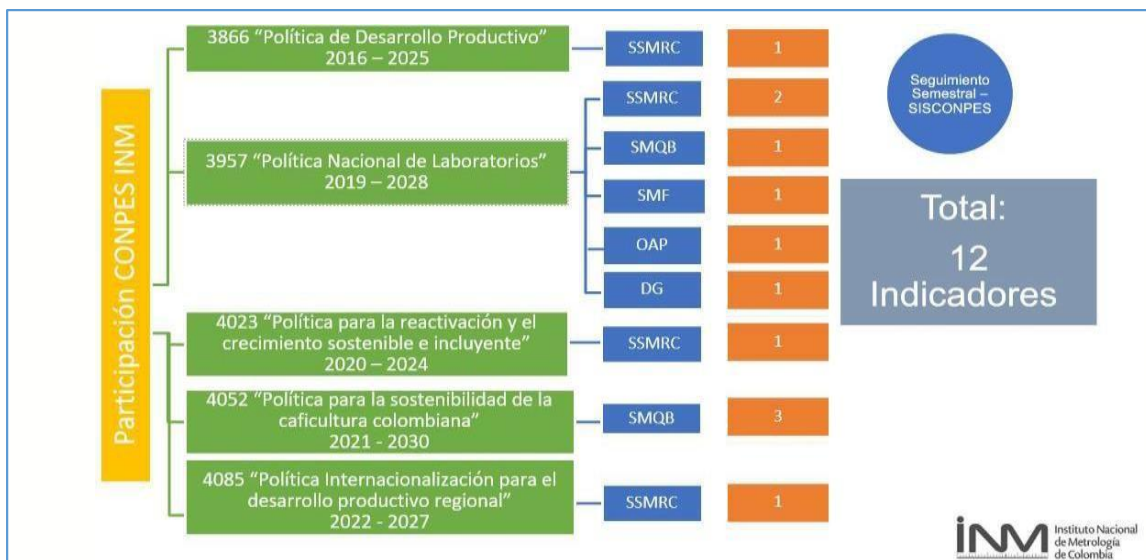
Participación CONPES INM

3866 "Política de Desarrollo Productivo" 2016 – 2025

SSMRC

1

Seguimiento Semestral – SISCONPES

3957 "Política Nacional de Laboratorios" 2019 – 2028

SSMRC

2

SMQB

1

SMF

1

OAP

1

DG

1

Total: 12 Indicadores

4023 "Política para la reactivación y el crecimiento sostenible e incluyente" 2020 – 2024

SSMRC

1

4052 "Política para la sostenibilidad de la caficultura colombiana" 2021 - 2030

SMQB

3

4085 "Política Internacionalización para el desarrollo productivo regional" 2022 - 2027

SSMRC

1

INM Instituto Nacional de Metrología de Colombia